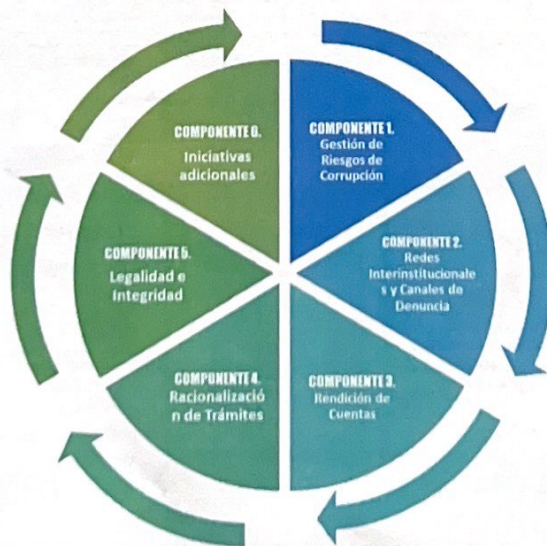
COMPONENTE 1.
Gestión de Riesgos de Corrupción

COMPONENTE 2.
Redes Interinstitucionales y Canales de Denuncia

COMPONENTE 3.
Rendición de Cuentas

COMPONENTE 4.
Racionalización de Trámites

COMPONENTE 5.
Legalidad e Integridad

COMPONENTE 6.
Iniciativas adicionales